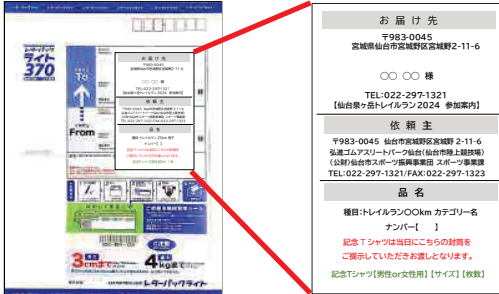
レターパック
ライト
370

To
From

お届け先

〒983-0045
宮城県仙台市宮城野区宮城野2-11-6

〇〇 〇〇 様

TEL:022-297-1321
【仙台泉ヶ岳トレイルラン2024 参加案内】

依頼主

〒983-0045 仙台市宮城野区宮城野 2-11-6
弘進ゴムアスリートパーク仙台(仙台市陸上競技場)
(公財)仙台市スポーツ振興事業団 スポーツ事業課
TEL:022-297-1321/FAX:022-297-1323

品名

種目:トレイルラン〇〇km カテゴリー名
ナンバー【 】

記念Tシャツは当日にこちらの封筒を
ご提示いただきお渡しとなります。

記念Tシャツ【男性or女性用】【サイズ】【枚数】

3
4
レターパックライト